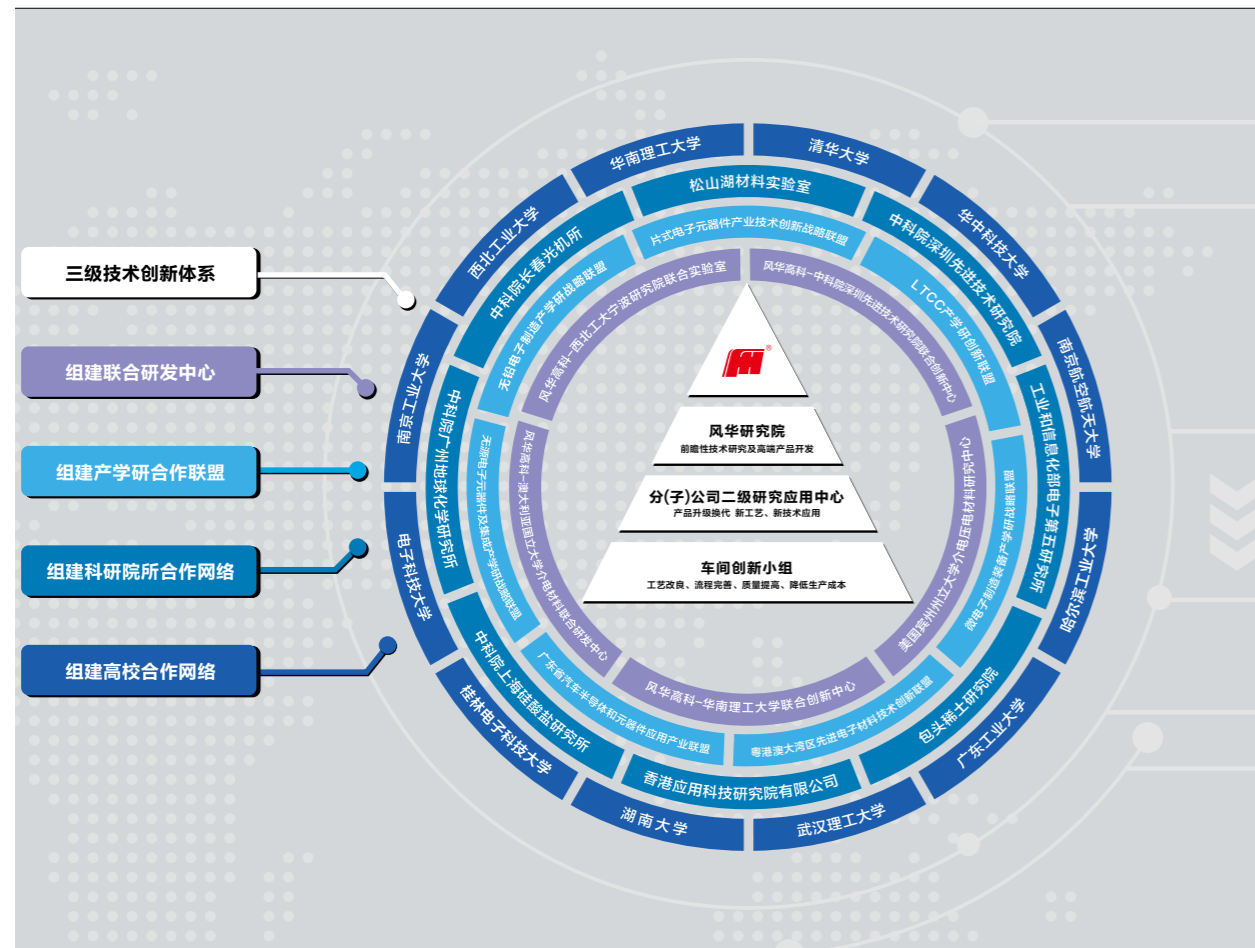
三级技术创新体系

组建联合研发中心

组建产学研合作联盟

组建科研院所合作网络

组建高校合作网络

风华研究院
前瞻性技术研究及高端产品开发

分(子)公司二级研究应用中心
产品升级换代 新工艺、新技术应用

车间创新小组
工艺改良、流程完善、质量提高、降低生产成本

风华高科–西北工大宁波研究院联合实验室
风华高科–中科院深圳先进技术研究院联合创新中心
澳门大学–风华高科联合研发中心
风华高科–澳大利亚国立大学小电材料联合研发中心
风华高科–华南理工大学联合创新中心
美国宾州州立大学小电材料研发中心

片式电子元器件产业技术创新战略联盟
LTCC产学研创新联盟
微电子制造产学研战略联盟
粤港澳大湾区先进电子材料技术创新联盟
广东省汽车半导体和元器件应用产业联盟
无源电子元器件及集成产学研战略联盟
无铅电子制造产学研战略联盟

松山湖材料实验室
中科院深圳先进技术研究院
工业和信息化部电子第五研究所
包头稀土研究院
香港应用科技研究院有限公司
中科院上海硅酸盐研究所
中科院广州地球化学研究所
中科院长春光机所

华南理工大学
清华大学
华中科技大学
南京航空航天大学
哈尔滨工业大学
广东工业大学
武汉理工大学
湖南大学
桂林电子科技大学
电子科技大学
南京工业大学
西北工业大学

FH